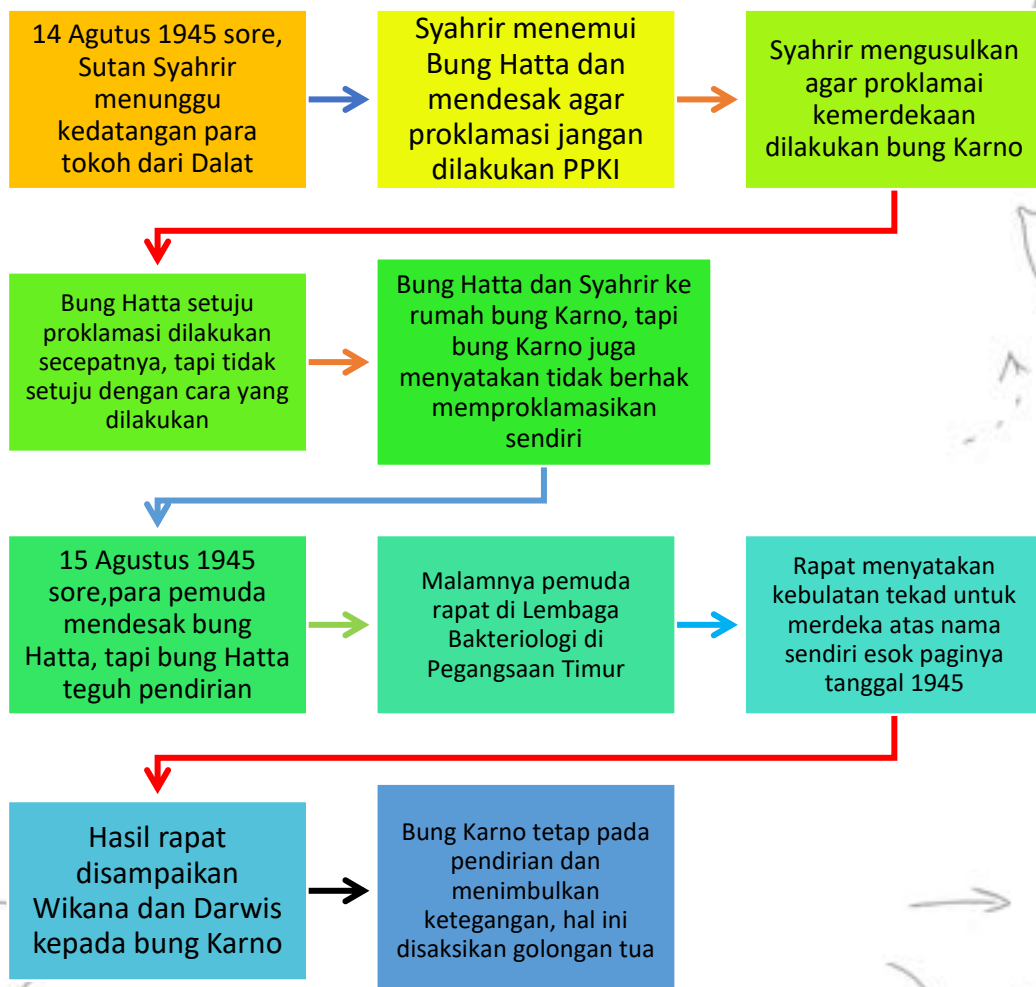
14 Agutus 1945 sore, Sutan Syahrir menunggu kedatangan para tokoh dari Dalat

Syahrir menemui Bung Hatta dan mendesak agar proklamasi jangan dilakukan PPKI

Syahrir mengusulkan agar proklamai kemerdekaan dilakukan bung Karno

Bung Hatta setuju proklamasi dilakukan secepatnya, tapi tidak setuju dengan cara yang dilakukan

Bung Hatta dan Syahrir ke rumah bung Karno, tapi bung Karno juga menyatakan tidak berhak memproklamasikan sendiri

15 Agustus 1945 sore,para pemuda mendesak bung Hatta, tapi bung Hatta teguh pendirian

Malamnya pemuda rapat di Lembaga Bakteriologi di Pegangsaan Timur

Rapat menyatakan kebulatan tekad untuk merdeka atas nama sendiri esok paginya tanggal 1945

Hasil rapat disampaikan Wikana dan Darwis kepada bung Karno

Bung Karno tetap pada pendirian dan menimbulkan ketegangan, hal ini disaksikan golongan tua